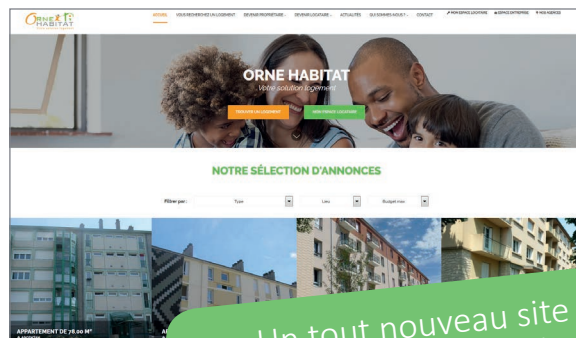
ORNE HABITAT

ACCUEIL VOUS RECHERCHEZ UN LOGEMENT DEVENIR PROPRIÉTAIRE DEVENIR LOCATAIRE ACTUALITÉS QUI SOMMES-NOUS ? CONTACT MON ESPACE LOCATAIRE ESPACE ENTREPRISE NOS AGENCES

ORNE HABITAT
Votre solution logement

TROUVER UN LOGEMENT MON ESPACE LOCATAIRE

NOTRE SÉLECTION D'ANNONCES

Filtrer par : Type Lieu Budget max

APPARTEMENT DE 78.00 M²

AP

Un tout nouveau site